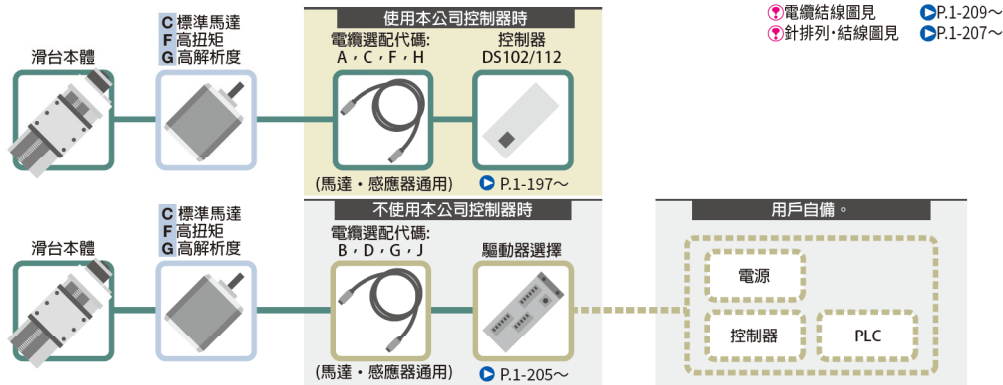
電纜結線圖見 P.1-209～
針排列·結線圖見 P.1-207～

滑台本體

C 標準馬達
F 高扭矩
G 高解析度

使用本公司控制器時

電纜選配代碼:
A，C，F，H

控制器
DS102/112

(馬達・感應器通用)

P.1-197～

滑台本體

C 標準馬達
F 高扭矩
G 高解析度

不使用本公司控制器時

電纜選配代碼:
B，D，G，J

驅動器選擇

(馬達・感應器通用)

P.1-205～

用戶自備。

電源

控制器

PLC